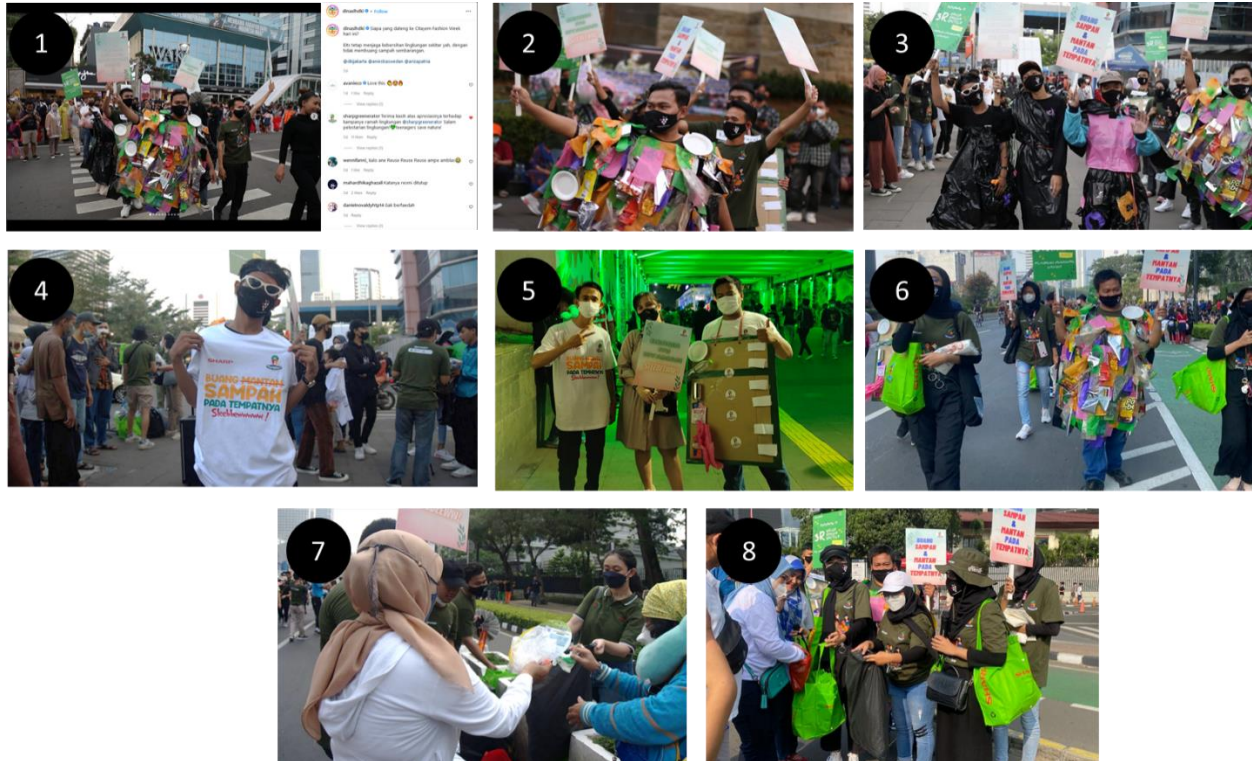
1

dinadhiki • Follow

dinadhiki Siapa yang datang ke Citayam Fashion Week hari ini?

Ells tetap menjaga kebersihan lingkungan sekitar yah, dengan tidak membuang sampah sembarangan.

@dilgakarlo @iamrizkyvaleden @ariqspatria

avaniezs Love this

shapgreenmentor Terima kasih atas apresiasinya terhadap kampanye ramah lingkungan @shapgreenmentor! Salam pelestarian lingkungan! #menggelsi save nature

wennilianti_kalo ana Rouse Rouse Rouse ampe ambike

maharidhikaghazali Katanya resmi ditutup

danielnovaldyriqhi lah berfaedah

2

3

BUANG SAMPAH & MANTAN PADA TEMPATNYA

4

BUANG MANTAN SAMPAH PADA TEMPATNYA Sheshhhhh!

5

6

7

8

BUANG SAMPAH & MANTAN PADA TEMPATNYA